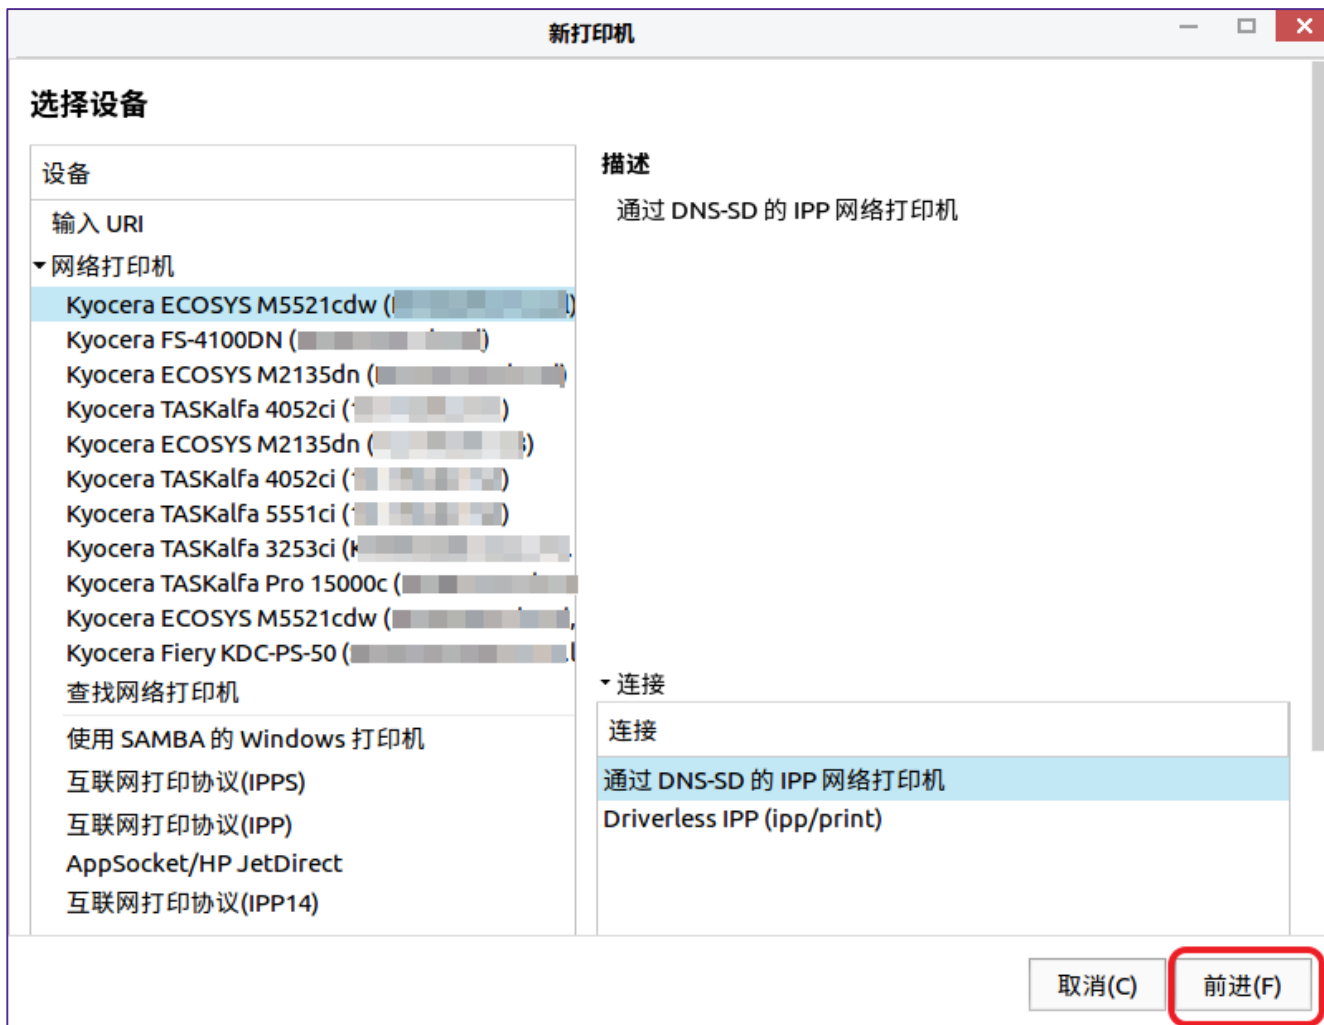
新打印机

选择设备

| 设备 |
|---|
| 输入 URI |
| ▾ 网络打印机 |
| Kyocera ECOSYS M5521cdw ([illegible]) |
| Kyocera FS-4100DN ([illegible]) |
| Kyocera ECOSYS M2135dn ([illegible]) |
| Kyocera TASKalfa 4052ci ([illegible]) |
| Kyocera ECOSYS M2135dn ([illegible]) |
| Kyocera TASKalfa 4052ci ([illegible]) |
| Kyocera TASKalfa 5551ci ([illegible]) |
| Kyocera TASKalfa 3253ci ([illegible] |
| Kyocera TASKalfa Pro 15000c ([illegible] |
| Kyocera ECOSYS M5521cdw ([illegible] |
| Kyocera Fiery KDC-PS-50 ([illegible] |
| 查找网络打印机 |
| 使用 SAMBA 的 Windows 打印机 |
| 互联网打印协议(IPPS) |
| 互联网打印协议(IPP) |
| AppSocket/HP JetDirect |
| 互联网打印协议(IPP14) |

描述

通过 DNS-SD 的 IPP 网络打印机

▾ 连接

| 连接 |
|---|
| 通过 DNS-SD 的 IPP 网络打印机 |
| Driverless IPP (ipp/print) |

取消(C)
前进(F)